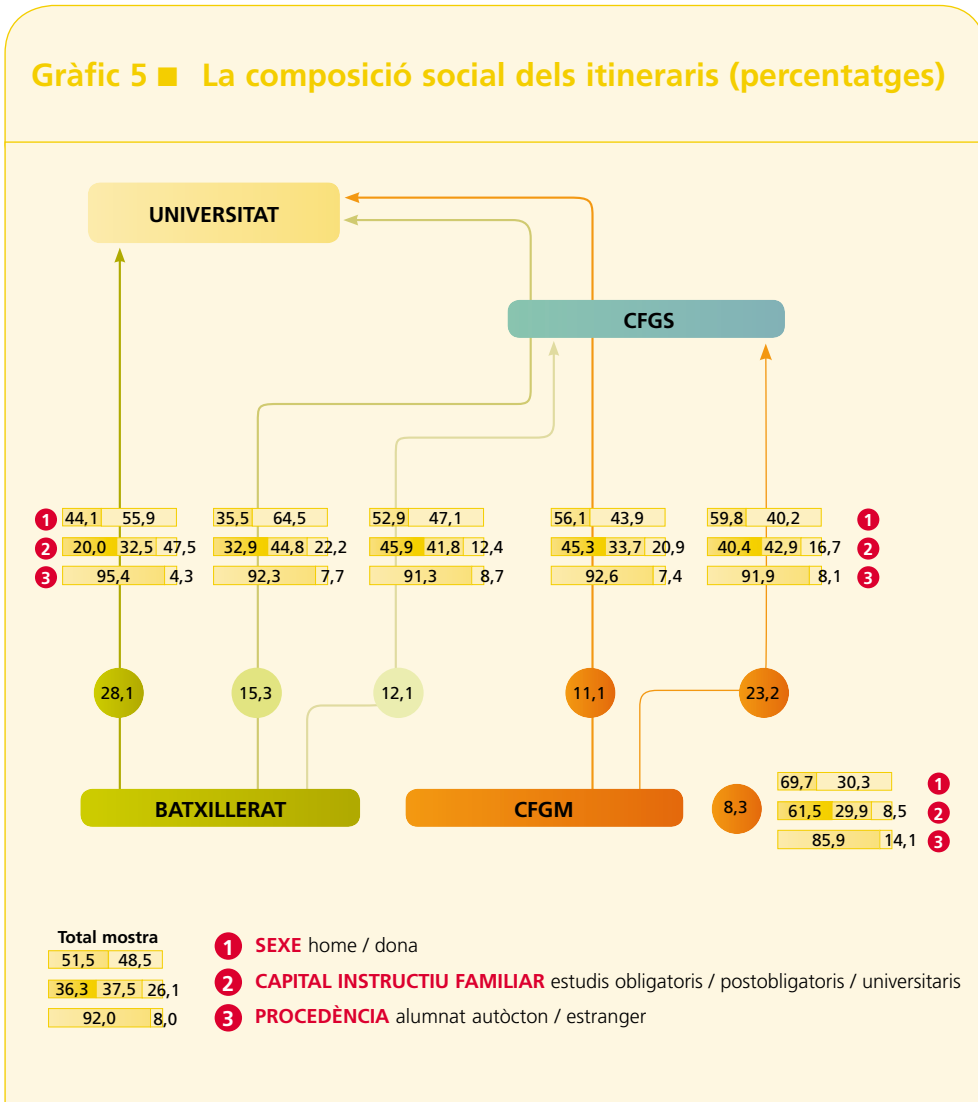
Gràfic 5 ■ La composició social dels itineraris (percentatges)

UNIVERSITAT

CFGS

1 44,1 55,9
2 20,0 32,5 47,5
3 95,4 4,3

35,5 64,5
32,9 44,8 22,2
92,3 7,7

52,9 47,1
45,9 41,8 12,4
91,3 8,7

56,1 43,9
45,3 33,7 20,9
92,6 7,4

59,8 40,2 1
40,4 42,9 16,7 2
91,9 8,1 3

28,1

15,3

12,1

11,1

23,2

BATXILLERAT

CFGM

8,3

69,7 30,3 1
61,5 29,9 8,5 2
85,9 14,1 3

Total mostra
51,5 48,5
36,3 37,5 26,1
92,0 8,0

1 SEXE home / dona
2 CAPITAL INSTRUCTIU FAMILIAR estudis obligatoris / postobligatoris / universitaris
3 PROCEDÈNCIA alumnat autòcton / estranger